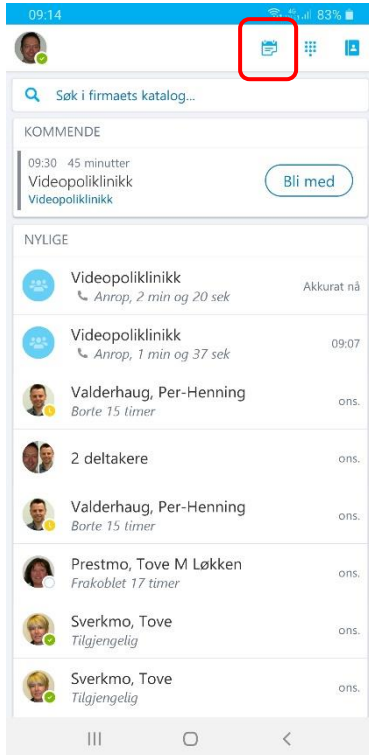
09:14 83%

Søk i firmaets katalog...

KOMMENDE

09:30 45 minutter
Videopoliklinikk
Videopoliklinikk
Bli med

NYLIGE

Videopoliklinikk
Anrop, 2 min og 20 sek
Akkurat nå

Videopoliklinikk
Anrop, 1 min og 37 sek
09:07

Valderhaug, Per-Henning
Borte 15 timer
ons.

2 deltakere
ons.

Valderhaug, Per-Henning
Borte 15 timer
ons.

Prestmo, Tove M Løkken
Frakoblet 17 timer
ons.

Sverkmo, Tove
Tilgjengelig
ons.

Sverkmo, Tove
Tilgjengelig
ons.